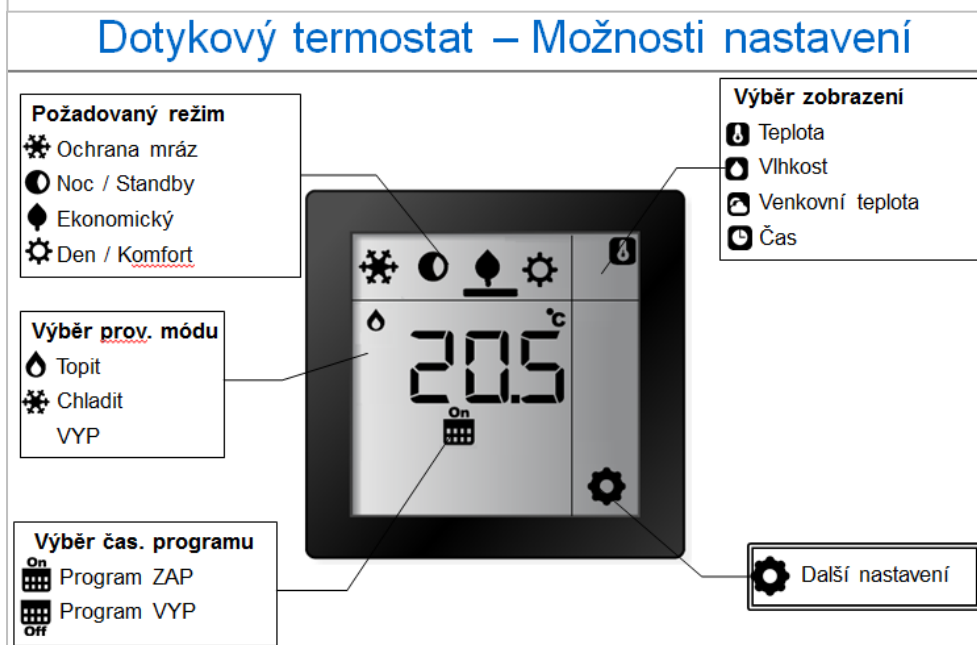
Dotykový termostat – Možnosti nastavení

Požadovaný režim
Ochrana mráz
Noc / Standby
Ekonomický
Den / Komfort

Výběr zobrazení
Teplota
Vlhkost
Venkovní teplota
Čas

Výběr prov. módu
Topit
Chladit
VYP

20.5 °C
On

Výběr čas. programu
On
Program ZAP
Program VYP
Off

Další nastavení